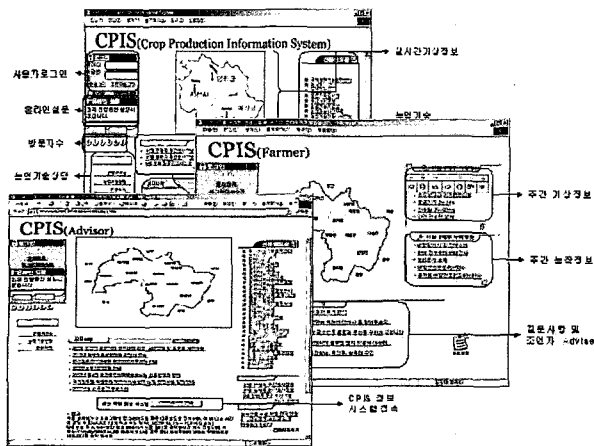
CPIS(Crop Production Information System)

실시간기상정보

사용자로그인

온라인설문

방문자수

농업기술상담

농업기술

CPIS(Farmer)

주간 기상정보

주간 농작정보

CPIS(Advisor)

질문사항 및 조언자 Advise

CPIS 정보 시스템접속